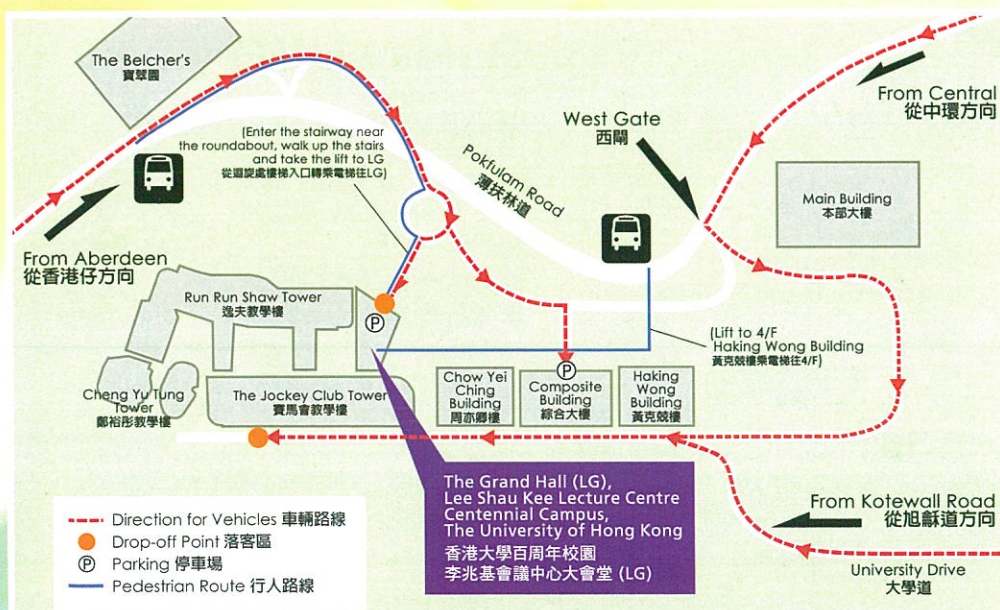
The Belcher's
寶翠園

(Enter the stairway near the roundabout, walk up the stairs and take the lift to LG
從迴旋處樓梯入口轉乘電梯往LG)

Pokfulam Road
薄扶林道

West Gate
西閘

From Central
從中環方向

Main Building
本部大樓

From Aberdeen
從香港仔方向

Run Run Shaw Tower
逸夫教學樓

(Lift to 4/F Haking Wong Building
黃克競樓乘電梯往4/F)

Cheng Yu Tung Tower
鄭裕彤教學樓

The Jockey Club Tower
賽馬會教學樓

Chow Yei Ching Building
周亦卿樓

Composite Building
綜合大樓

Haking Wong Building
黃克競樓

The Grand Hall (LG),
Lee Shau Kee Lecture Centre
Centennial Campus,
The University of Hong Kong
香港大學百周年校園
李兆基會議中心大會堂 (LG)

From Kotewall Road
從旭龢道方向

University Drive
大學道

Direction for Vehicles 車輛路線
Drop-off Point 落客區
Parking 停車場
Pedestrian Route 行人路線